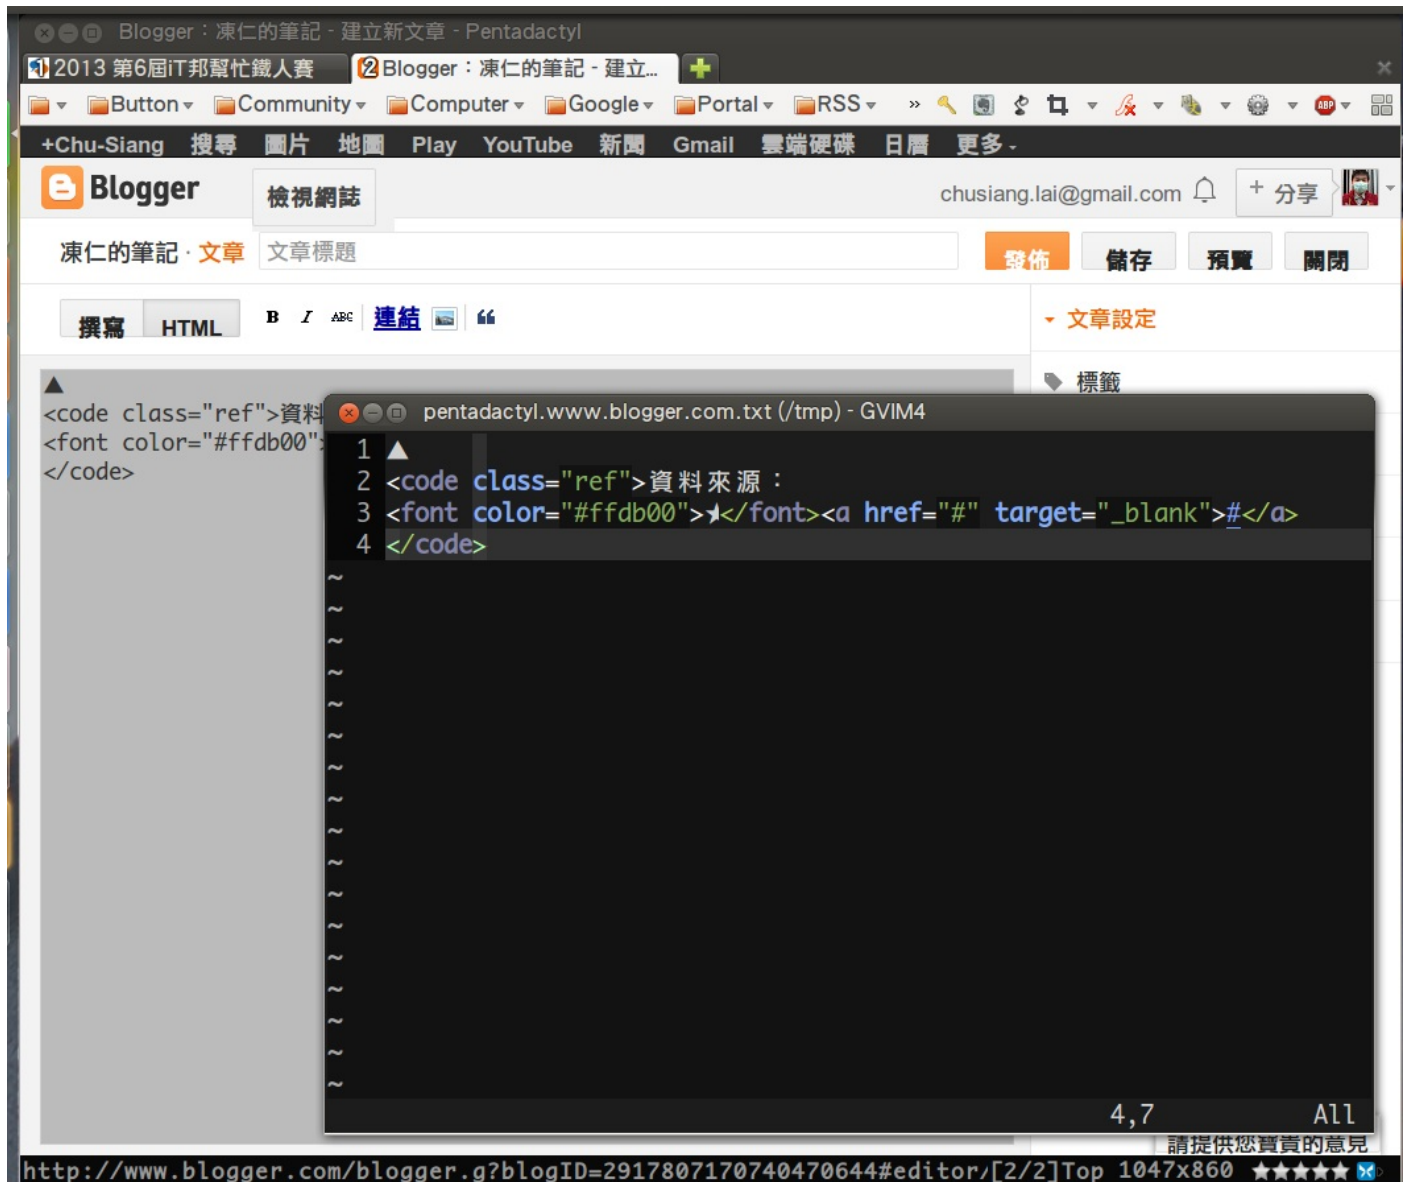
Blogger：凍仁的筆記 - 建立新文章 - Pentadactyl

1 2013 第6屆iT邦幫忙鐵人賽
2 Blogger：凍仁的筆記 - 建立...

Button Community Computer Google Portal RSS »

+Chu-Siang 搜尋 圖片 地圖 Play YouTube 新聞 Gmail 雲端硬碟 日曆 更多 -

Blogger 檢視網誌 chusiang.lai@gmail.com + 分享

凍仁的筆記 · 文章 文章標題 發佈 儲存 預覽 關閉

撰寫 HTML B I ABC 連結 ❝

▸ 文章設定

標籤

▲
<code class="ref">資料
<font color="#ffdb00"
</code>

pentadactyl.www.blogger.com.txt (/tmp) - GVIM4

1 ▲
2 <code class="ref">資料來源：
3 <font color="#ffdb00">★</font><a href="#" target="_blank">#</a>
4 </code>
~
~
~
~
~
~
~
~
~
~
~
~
~
~
~
~
~
4,7 All

請提供您寶貴的意見

http://www.blogger.com/blogger.g?blogID=2917807170740470644#editor/[2/2]Top 1047x860 ★★★★★